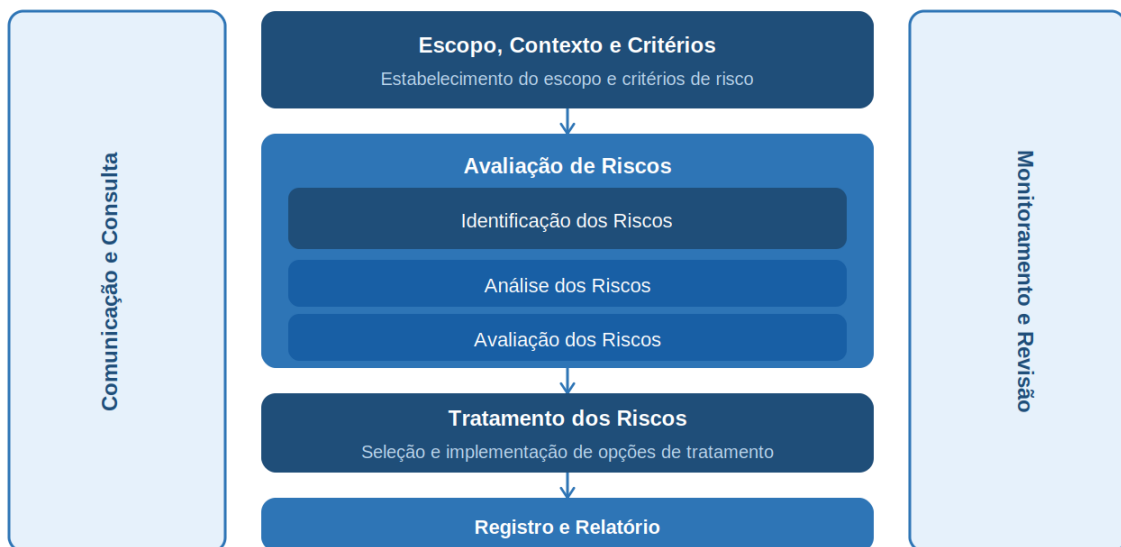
Comunicação e Consulta

Escopo, Contexto e Critérios
Estabelecimento do escopo e critérios de risco

Avaliação de Riscos
Identificação dos Riscos
Análise dos Riscos
Avaliação dos Riscos

Tratamento dos Riscos
Seleção e implementação de opções de tratamento

Registro e Relatório

Monitoramento e Revisão